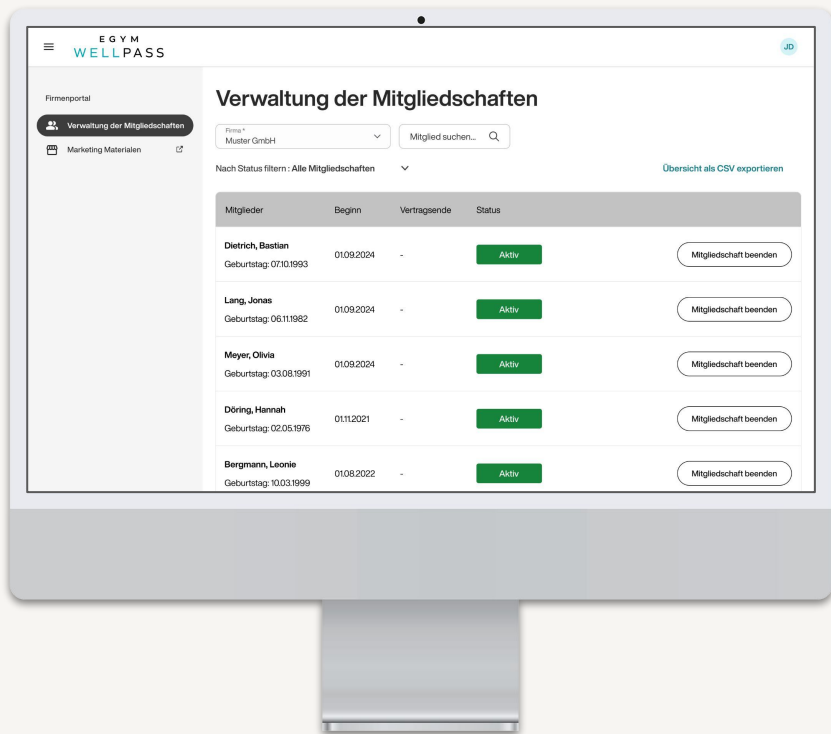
EGYM
WELLPASS

JD

Firmenportal

Verwaltung der Mitgliedschaften

Marketing Materialen

Verwaltung der Mitgliedschaften

Firma *
Muster GmbH

Mitglied suchen...

Nach Status filtern : Alle Mitgliedschaften

Übersicht als CSV exportieren

| Mitglieder | Beginn | Vertragsende | Status | |
|---|---|---|---|---|
| Dietrich, Bastian<br>Geburtstag: 07.10.1993 | 01.09.2024 | - | Aktiv | Mitgliedschaft beenden |
| Lang, Jonas<br>Geburtstag: 06.11.1982 | 01.09.2024 | - | Aktiv | Mitgliedschaft beenden |
| Meyer, Olivia<br>Geburtstag: 03.08.1991 | 01.09.2024 | - | Aktiv | Mitgliedschaft beenden |
| Döring, Hannah<br>Geburtstag: 02.05.1976 | 01.11.2021 | - | Aktiv | Mitgliedschaft beenden |
| Bergmann, Leonie<br>Geburtstag: 10.03.1999 | 01.08.2022 | - | Aktiv | Mitgliedschaft beenden |